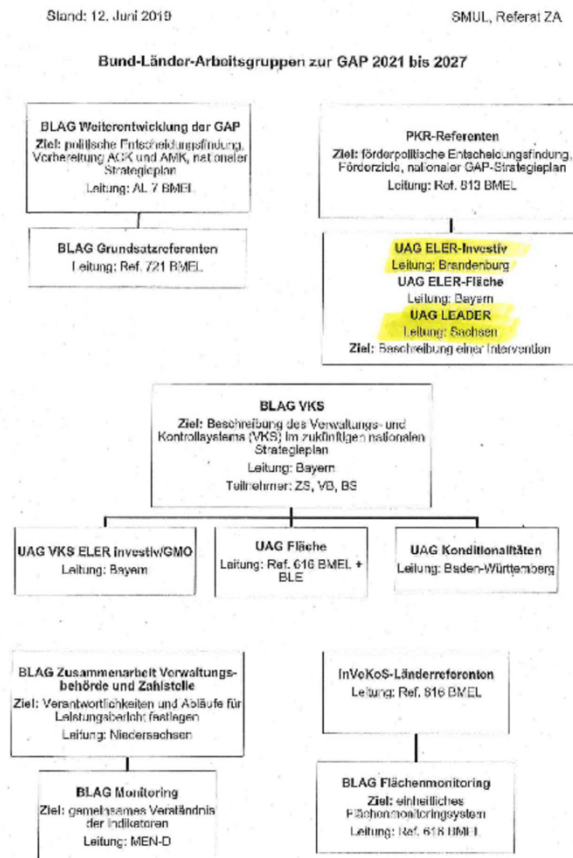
Stand: 12. Juni 2019

SMUL, Referat ZA

Bund-Länder-Arbeitsgruppen zur GAP 2021 bis 2027

BLAG Weiterentwicklung der GAP
Ziel: politische Entscheidungsfindung, Vorbereitung ACK und AMK, nationaler Strategieplan
Leitung: AL 7 BMEL

BLAG Grundsatzreferenten
Leitung: Ref. 721 BMEL

PKR-Referenten
Ziel: förderpolitische Entscheidungsfindung, Förderziele, nationaler GAP-Strategieplan
Leitung: Ref. 813 BMEL

UAG ELER-Investiv
Leitung: Brandenburg
UAG ELER-Fläche
Leitung: Bayern
UAG LEADER
Leitung: Sachsen
Ziel: Beschreibung einer Intervention

BLAG VKS
Ziel: Beschreibung des Verwaltungs- und Kontrollsystems (VKS) im zukünftigen nationalen Strategieplan
Leitung: Bayern
Teilnehmer: ZS, VB, BS

UAG VKS ELER investiv/GMO
Leitung: Bayern

UAG Fläche
Leitung: Ref. 616 BMEL + BLE

UAG Konditionalitäten
Leitung: Baden-Württemberg

BLAG Zusammenarbeit Verwaltungsbehörde und Zahlstelle
Ziel: Verantwortlichkeiten und Abläufe für Leistungsbericht festlegen
Leitung: Niedersachsen

BLAG Monitoring
Ziel: gemeinsames Verständnis der Indikatoren
Leitung: MEN-D

InVeKoS-Länderreferenten
Leitung: Ref. 616 BMEL

BLAG Flächenmonitoring
Ziel: einheitliches Flächenmonitoringsystem
Leitung: Ref. 618 BMEL